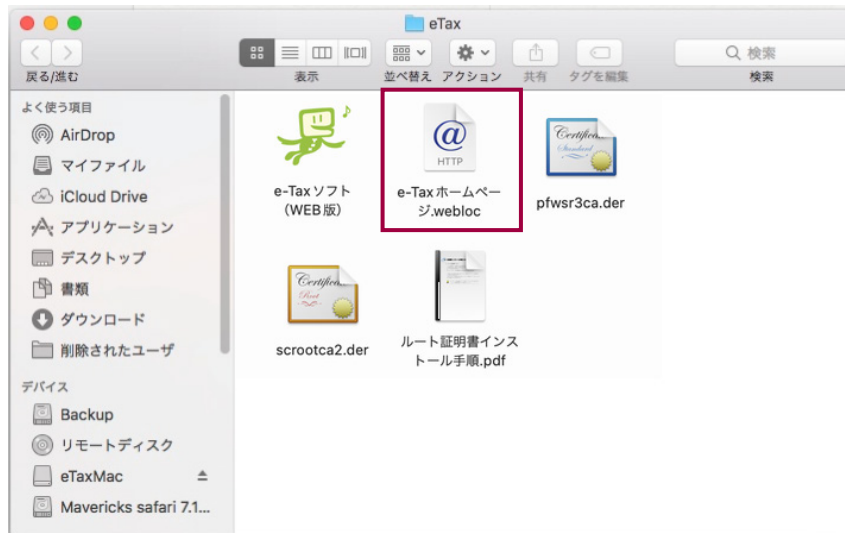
eTax

戻る/進む
表示
並べ替え
アクション
共有
タグを編集
検索
検索

よく使う項目
AirDrop
マイファイル
iCloud Drive
アプリケーション
デスクトップ
書類
ダウンロード
削除されたユーザ

デバイス
Backup
リモートディスク
eTaxMac
Mavericks safari 7.1...

e-Taxソフト（WEB版）
HTTP
e-Taxホームページ.webloc
Certificate Standard
pfwsr3ca.der
Certificate Root
scrootca2.der
ルート証明書インストール手順.pdf